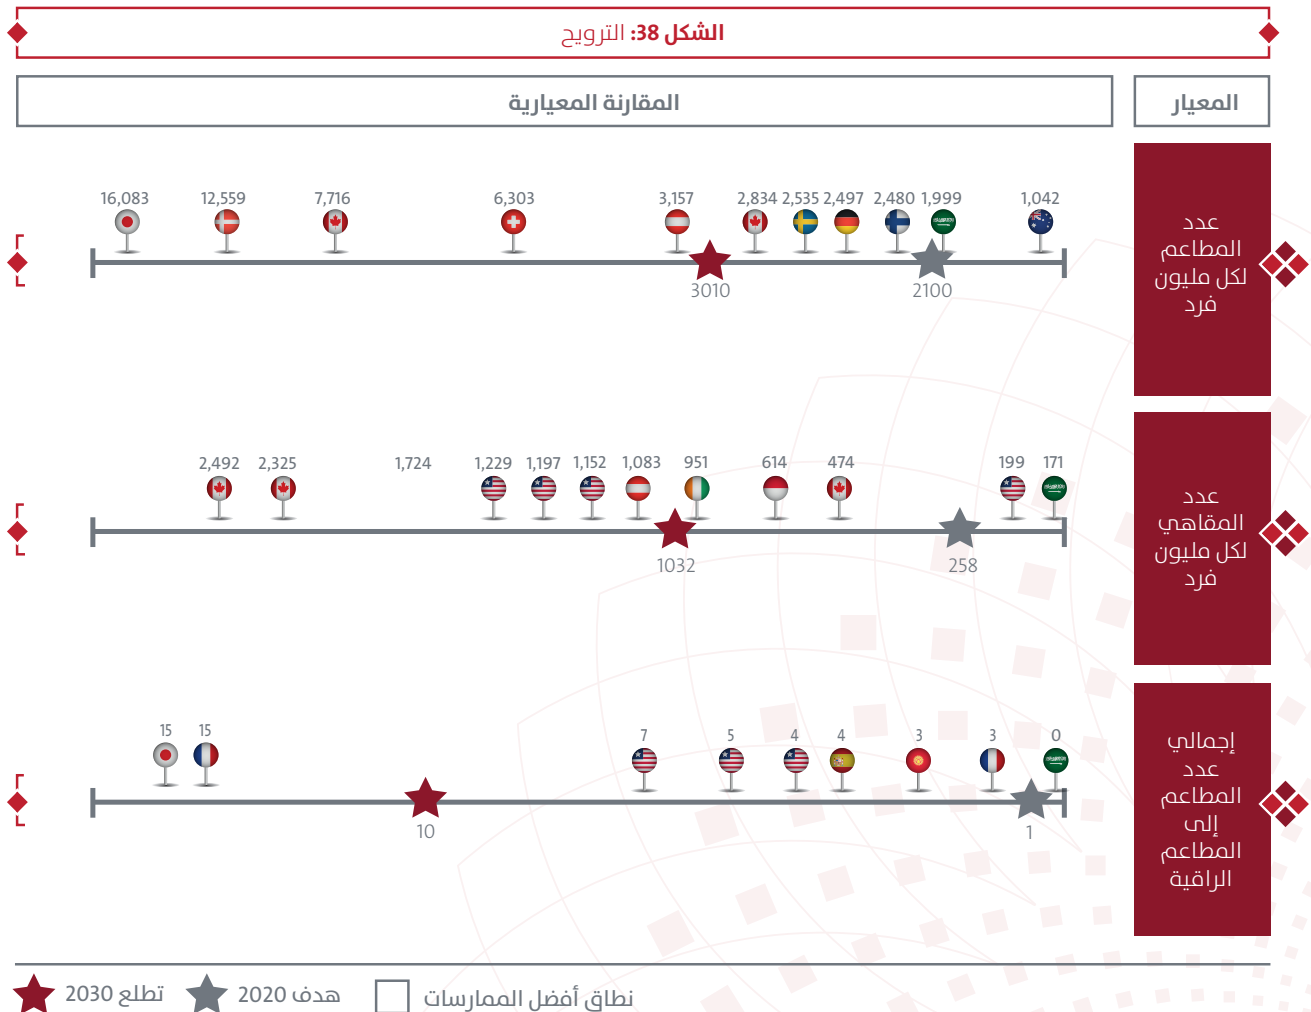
الشكل 38: الترويج

المقارنة المعيارية

المعيار

16,083 12,559 7,716 6,303 3,157 2,834 2,535 2,497 2,480 1,999 1,042

3010 2100

عدد المطاعم لكل مليون فرد

2,492 2,325 1,724 1,229 1,197 1,152 1,083 951 614 474 199 171

1032 258

عدد المقاهي لكل مليون فرد

15 15 7 5 4 4 3 3 0

10 1

إجمالي عدد المطاعم إلى المطاعم الراقية

تطلع 2030 هدف 2020 نطاق أفضل الممارسات